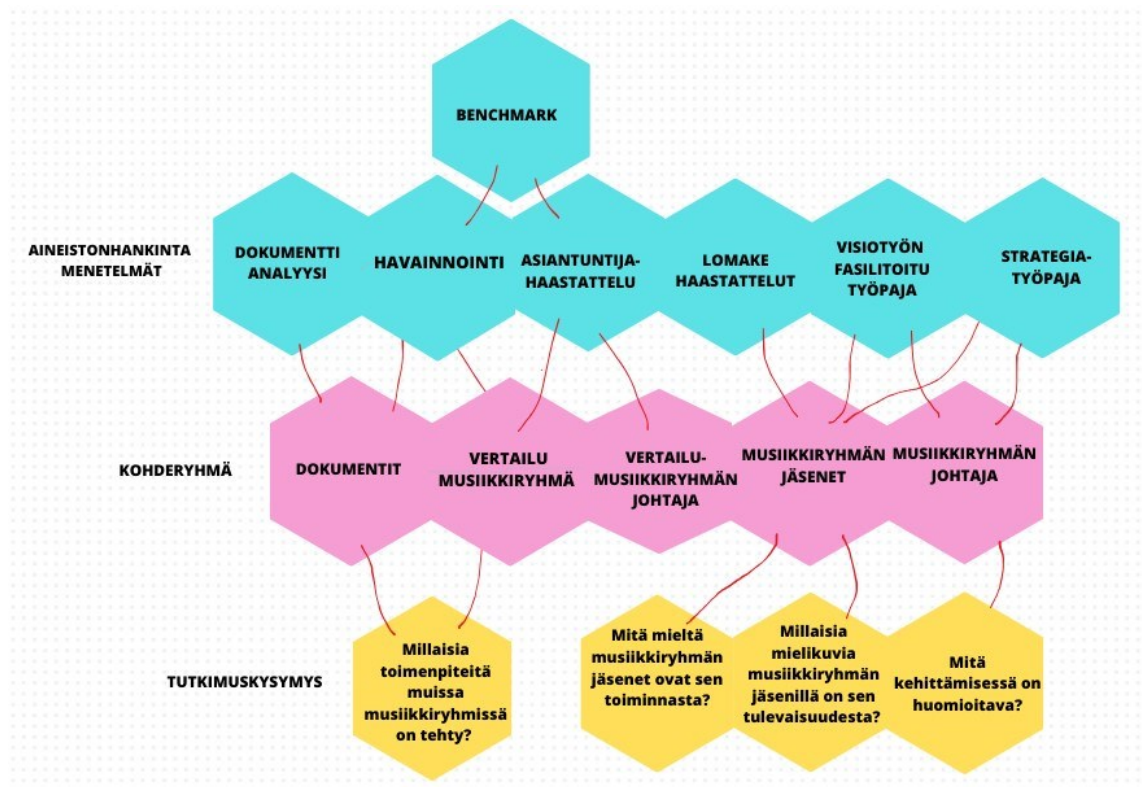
BENCHMARK

AINEISTONHANKINTA MENETELMÄT

DOKUMENTTI ANALYYSI

HAVAINNOINTI

ASIANTUNTIJA-HAASTATTELU

LOMAKE HAASTATTELUT

VISIOTYÖN FASILITOITU TYÖPAJA

STRATEGIA-TYÖPAJA

KOHDERYHMÄ

DOKUMENTIT

VERTAILU MUSIIKKIRYHMÄ

VERTAILU-MUSIIKKIRYHMÄN JOHTAJA

MUSIIKKIRYHMÄN JÄSENET

MUSIIKKIRYHMÄN JOHTAJA

TUTKIMUSKYSYMYS

Millaisia toimenpiteitä muissa musiikkiryhmissä on tehty?

Mitä mieltä musiikkiryhmän jäsenet ovat sen toiminnasta?

Millaisia mielikuvia musiikkiryhmän jäsenillä on sen tulevaisuudesta?

Mitä kehittämisessä on huomioitava?